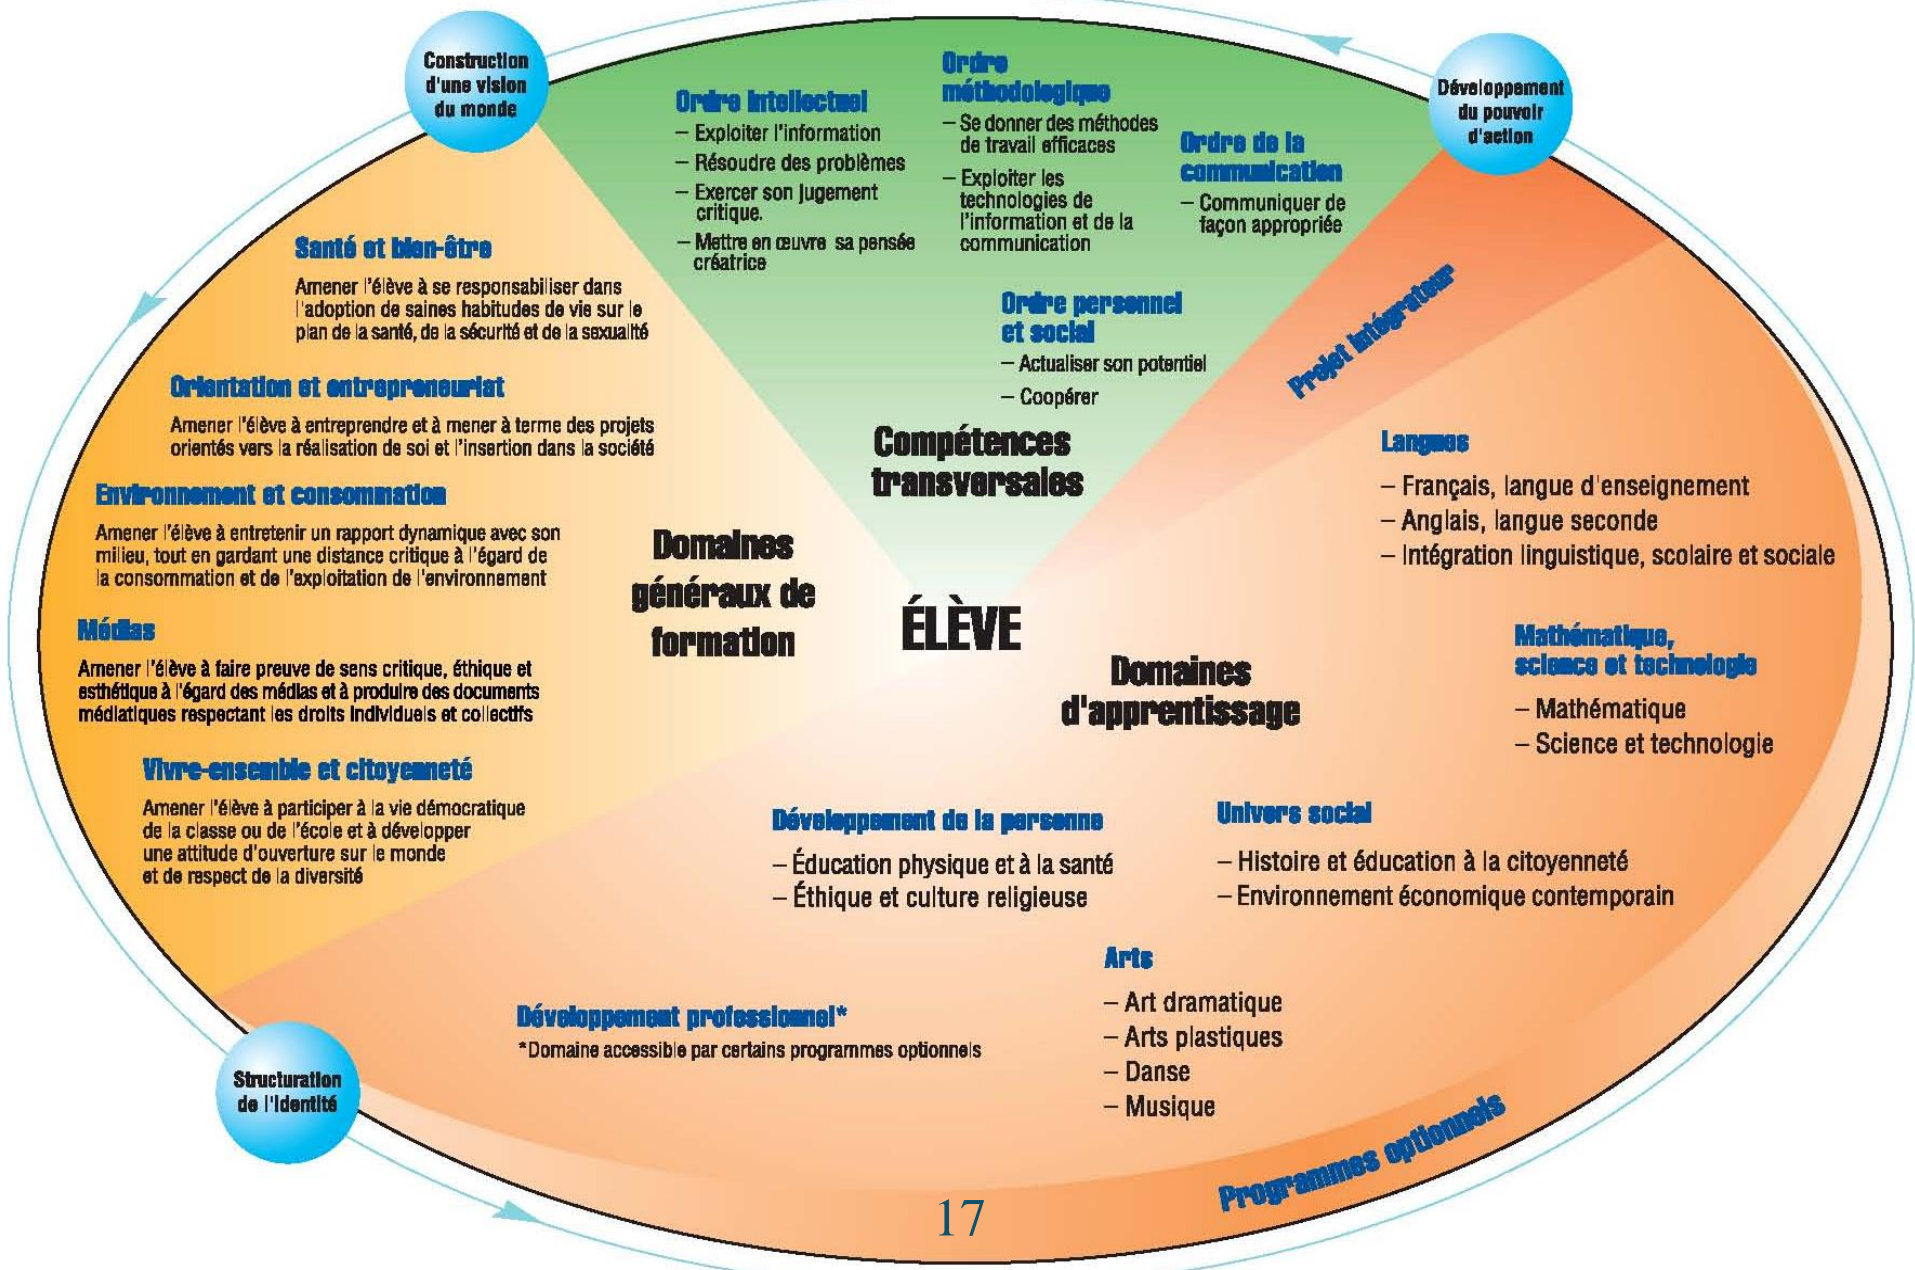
Construction d'une vision du monde

Développement du pouvoir d'action

Structuration de l'identité

Ordre intellectuel
– Exploiter l'information
– Résoudre des problèmes
– Exercer son jugement critique.
– Mettre en œuvre sa pensée créatrice

Ordre méthodologique
– Se donner des méthodes de travail efficaces
– Exploiter les technologies de l'information et de la communication

Ordre de la communication
– Communiquer de façon appropriée

Ordre personnel et social
– Actualiser son potentiel
– Coopérer

Compétences transversales

Santé et bien-être
Amener l'élève à se responsabiliser dans l'adoption de saines habitudes de vie sur le plan de la santé, de la sécurité et de la sexualité

Orientation et entrepreneuriat
Amener l'élève à entreprendre et à mener à terme des projets orientés vers la réalisation de soi et l'insertion dans la société

Environnement et consommation
Amener l'élève à entretenir un rapport dynamique avec son milieu, tout en gardant une distance critique à l'égard de la consommation et de l'exploitation de l'environnement

Médias
Amener l'élève à faire preuve de sens critique, éthique et esthétique à l'égard des médias et à produire des documents médiatiques respectant les droits individuels et collectifs

Vivre-ensemble et citoyenneté
Amener l'élève à participer à la vie démocratique de la classe ou de l'école et à développer une attitude d'ouverture sur le monde et de respect de la diversité

Domaines généraux de formation

ÉLÈVE

Domaines d'apprentissage

Projet intégrateur

Langues
– Français, langue d'enseignement
– Anglais, langue seconde
– Intégration linguistique, scolaire et sociale

Mathématique, science et technologie
– Mathématique
– Science et technologie

Développement de la personne
– Éducation physique et à la santé
– Éthique et culture religieuse

Univers social
– Histoire et éducation à la citoyenneté
– Environnement économique contemporain

Arts
– Art dramatique
– Arts plastiques
– Danse
– Musique

Développement professionnel*
*Domaine accessible par certains programmes optionnels

Programmes optionnels

17